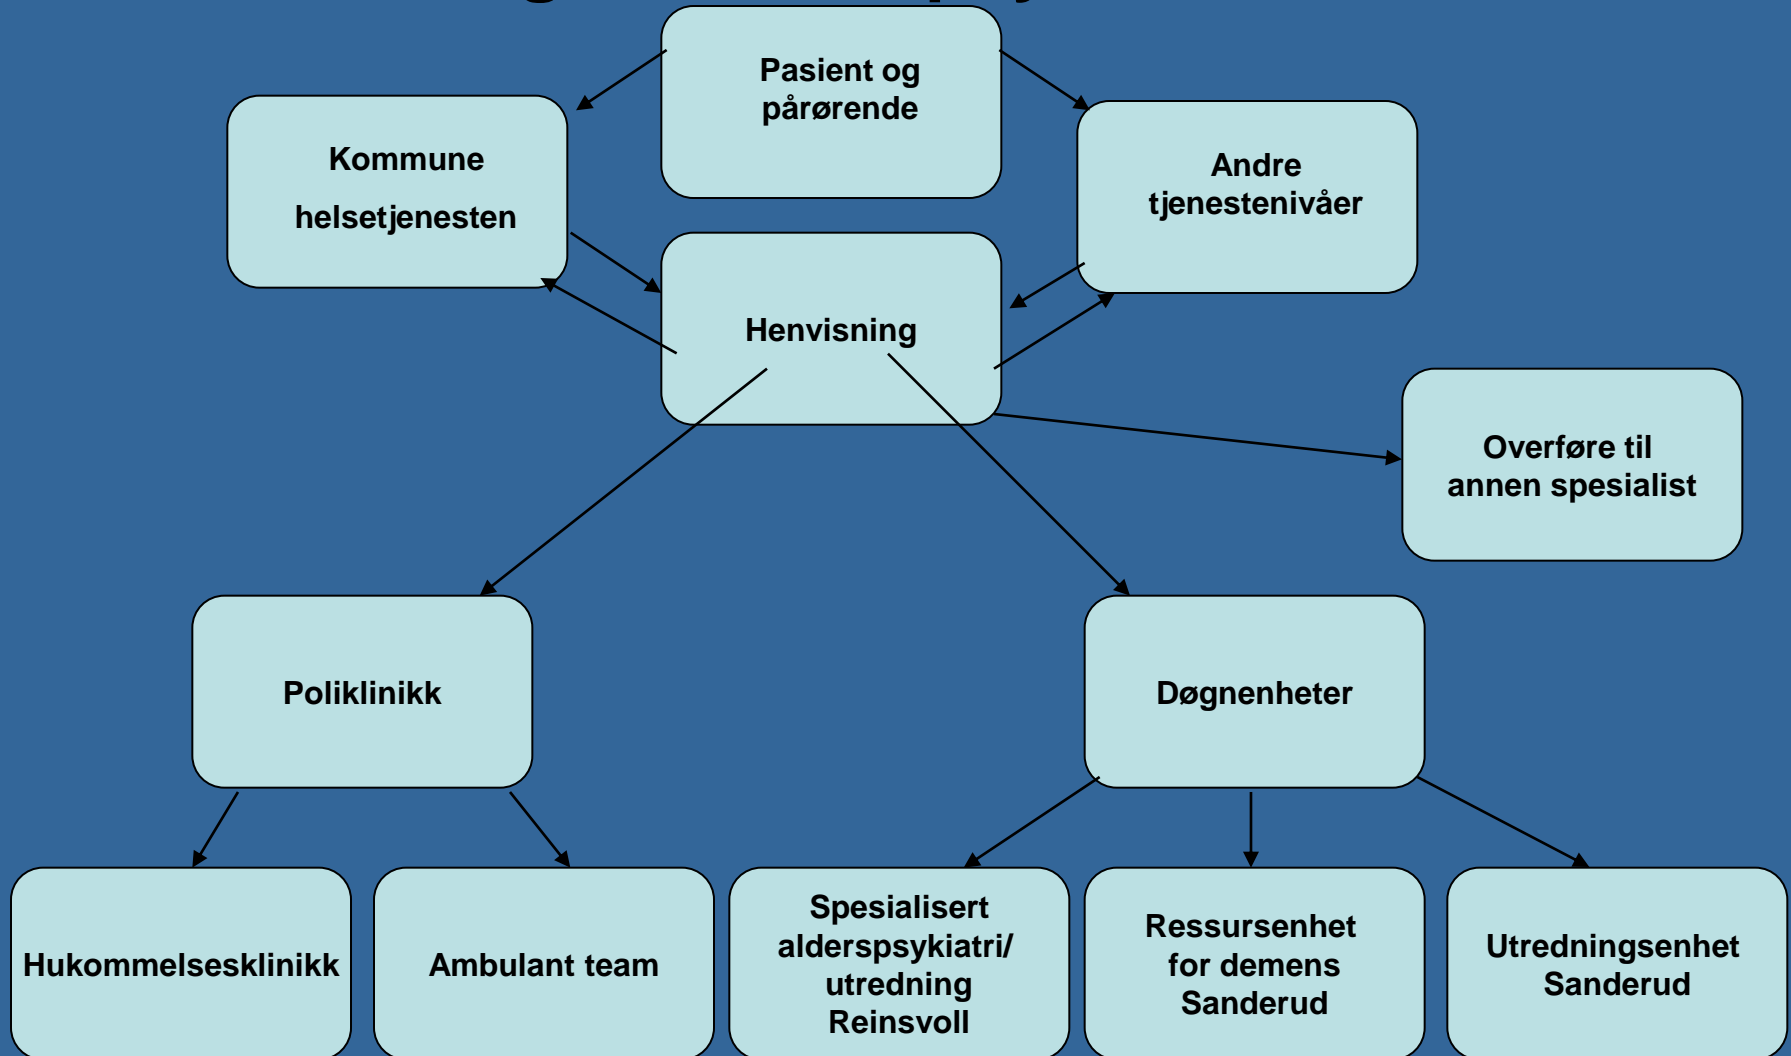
Pasient og pårørende

Kommune helsetjenesten

Andre tjenestenivåer

Henvisning

Overføre til annen spesialist

Poliklinikk

Døgnenheter

Hukommelsesklinikk

Ambulant team

Spesialisert alderspsykiatri/ utredning Reinsvoll

Ressursenhet for demens Sanderud

Utredningsenhet Sanderud